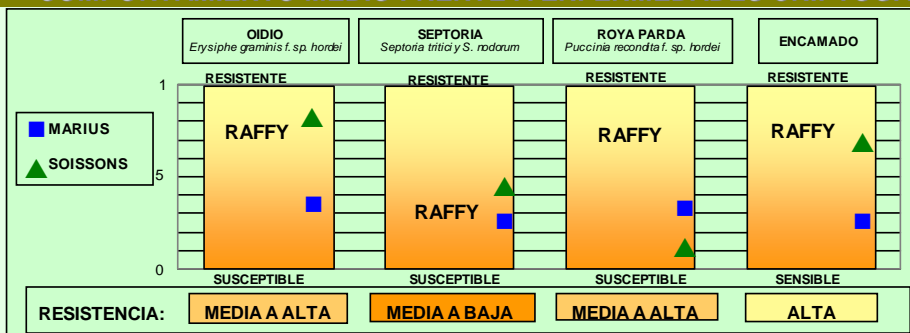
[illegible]

OIDIO
Erysiphe graminis f. sp. hordei

SEPTORIA
Septoria tritici y S. nodorum

ROYA PARDA
Puccinia recondita f. sp. hordei

ENCAMADO

1
5
0

MARIUS
SOISSONS

RESISTENTE
RAFFY
SUSCEPTIBLE

RESISTENTE
RAFFY
SUSCEPTIBLE

RESISTENTE
RAFFY
SUSCEPTIBLE

RESISTENTE
RAFFY
SENSIBLE

RESISTENCIA: MEDIA A ALTA | MEDIA A BAJA | MEDIA A ALTA | ALTA